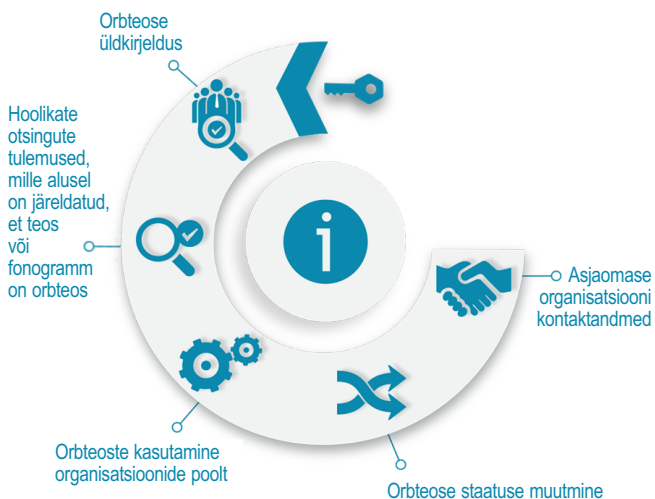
Orbteose üldkirjeldus

Hoolikate otsingute tulemused, mille alusel on järeldatud, et teos või fonogramm on orbteos

i

Asjaomase organisatsiooni kontaktandmed

Orbteoste kasutamine organisatsioonide poolt

Orbteose staatuse muutmine